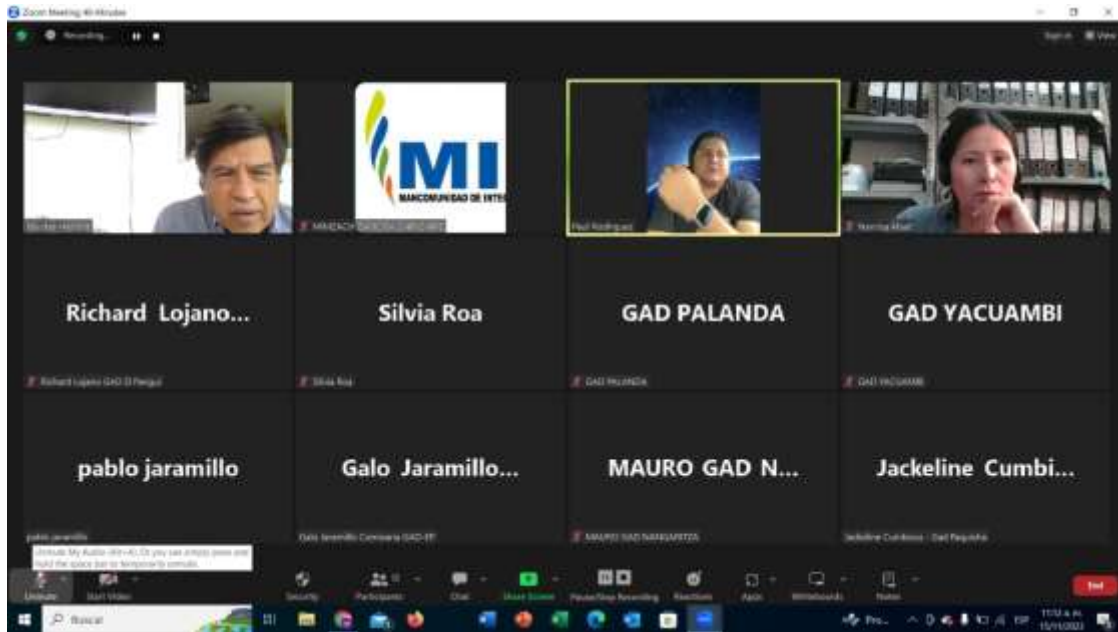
Zoom Meeting 40-Minutes

Recording...

MI
MANCOMUNIDAD DE INTE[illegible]

Paul Rodriguez

Richard Lojano...
Richard Lojano GAD El Pangui

Silvia Roa
Silvia Roa

GAD PALANDA
GAD PALANDA

GAD YACUAMBI
GAD YACUAMBI

pablo jaramillo
pablo jaramillo

Galo Jaramillo...
Galo Jaramillo Comisaria GAD-EP

MAURO GAD N...
MAURO GAD NANGARITZA

Jackeline Cumbi...
Jackeline Cumbicus - Gad Paquisha

Unmute My Audio (Alt+A). Or you can press and hold the space bar to temporarily unmute.

Unmute Start Video Security Participants Chat Share Screen Pause/Stop Recording Reactions Apps Whiteboards Notes End

Buscar

ESP
15/11/2023